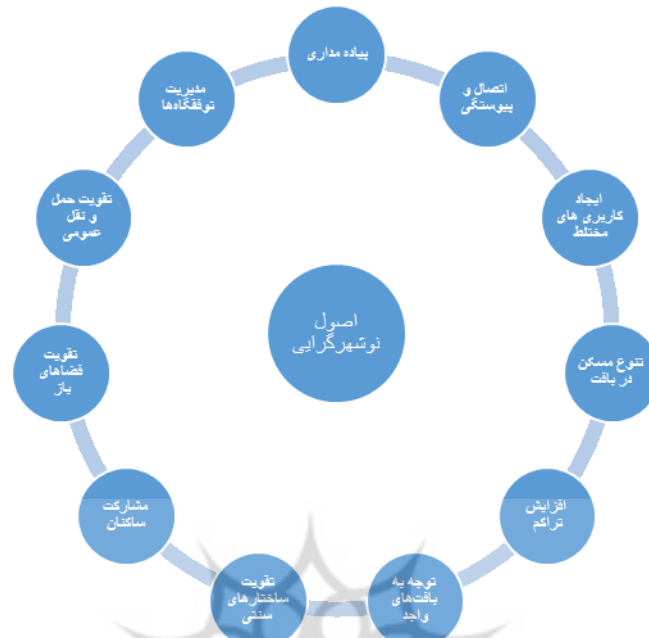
اصول نوشهرگرایی

پیاده مداری

اتصال و پیوستگی

ایجاد کاربری های مختلط

تنوع مسکن در بافت

افزایش تراکم

توجه به بافت‌های واجد

تقویت ساختارهای سنتی

مشارکت ساکنان

تقویت فضاهای باز

تقویت حمل و نقل عمومی

مدیریت توقفگاه‌ها